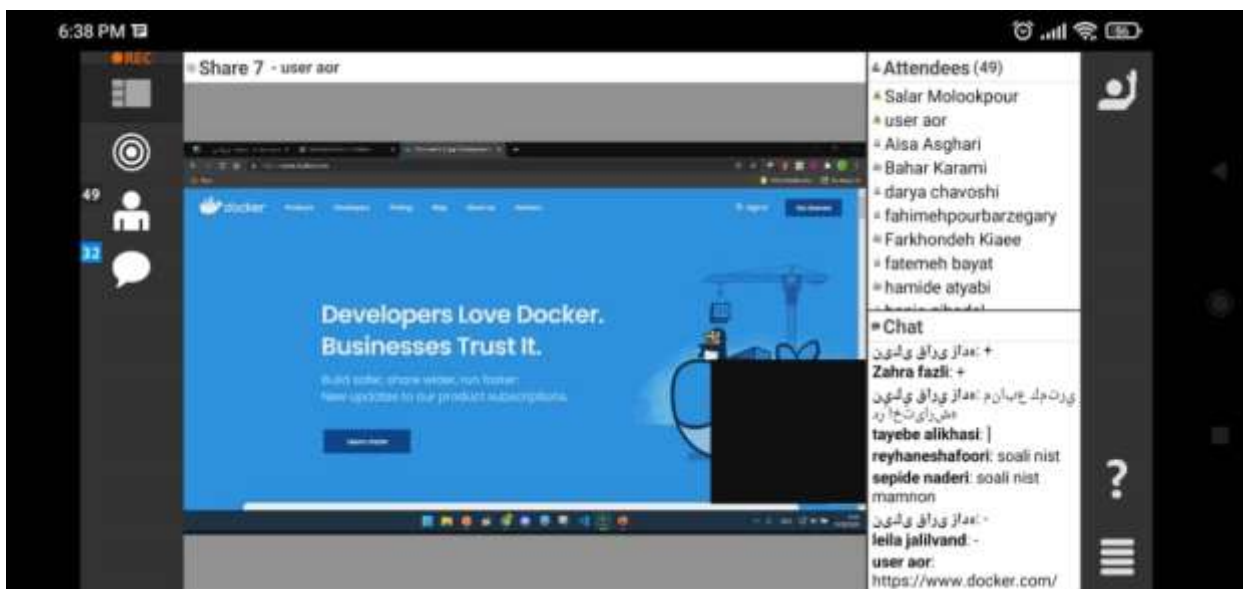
6:38 PM

REC

49

32

Share 7 - user aor

docker

Developers Love Docker. Businesses Trust It.

Build safer, share wider, run faster. New updates to our product subscriptions.

Attendees (49)
Salar Molookpour
user aor
Aisa Asghari
Bahar Karami
darya chavoshi
fahimehpourbarzegary
Farkhondeh Kiaee
fatemeh bayat
hamide atyabi

Chat
نیلی قراری زاده: +
Zahra fazli: +
نیلی قراری زاده: ممنون کامل تر در اختیارم
tayebe alikhasi: ]
reyhaneshafoori: soali nist
sepide naderi: soali nist mamnon
نیلی قراری زاده: -
leila jalilvand: -
user aor: https://www.docker.com/

?